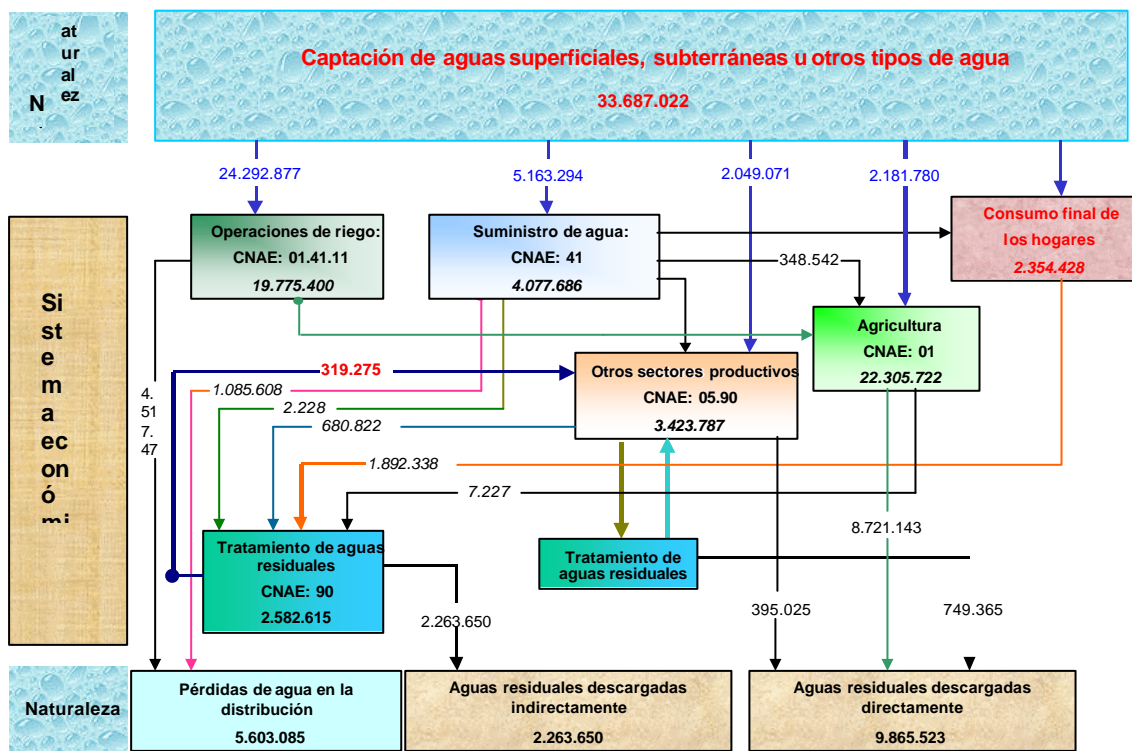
N at ur al ez

Captación de aguas superficiales, subterráneas u otros tipos de agua
33.687.022

24.292.877
5.163.294
2.049.071
2.181.780

Operaciones de riego:
CNAE: 01.41.11
19.775.400

Suministro de agua:
CNAE: 41
4.077.686

Consumo final de los hogares
2.354.428

348.542

Agricultura
CNAE: 01
22.305.722

Si st e m a ec on ó mi

319.275
1.085.608
2.228
680.822

Otros sectores productivos
CNAE: 05.90
3.423.787

4. 51 7. 47

1.892.338
7.227

8.721.143

Tratamiento de aguas residuales
CNAE: 90
2.582.615

Tratamiento de aguas residuales

2.263.650
395.025
749.365

Naturaleza

Pérdidas de agua en la distribución
5.603.085

Aguas residuales descargadas indirectamente
2.263.650

Aguas residuales descargadas directamente
9.865.523